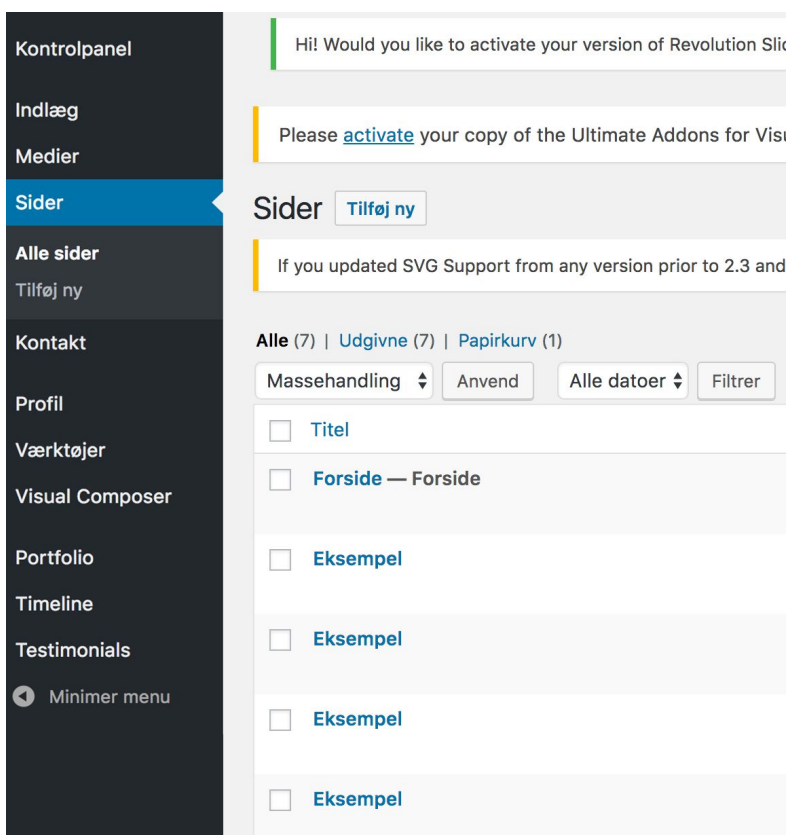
Kontrolpanel

Indlæg

Medier

Sider

Alle sider

Tilføj ny

Kontakt

Profil

Værktøjer

Visual Composer

Portfolio

Timeline

Testimonials

Minimer menu

Hi! Would you like to activate your version of Revolution Sli

Please activate your copy of the Ultimate Addons for Visu

Sider Tilføj ny

If you updated SVG Support from any version prior to 2.3 and

Alle (7) | Udgivne (7) | Papirkurv (1)

Massehandling Anvend Alle datoer Filtrer

Titel

Forside — Forside

Eksempel

Eksempel

Eksempel

Eksempel